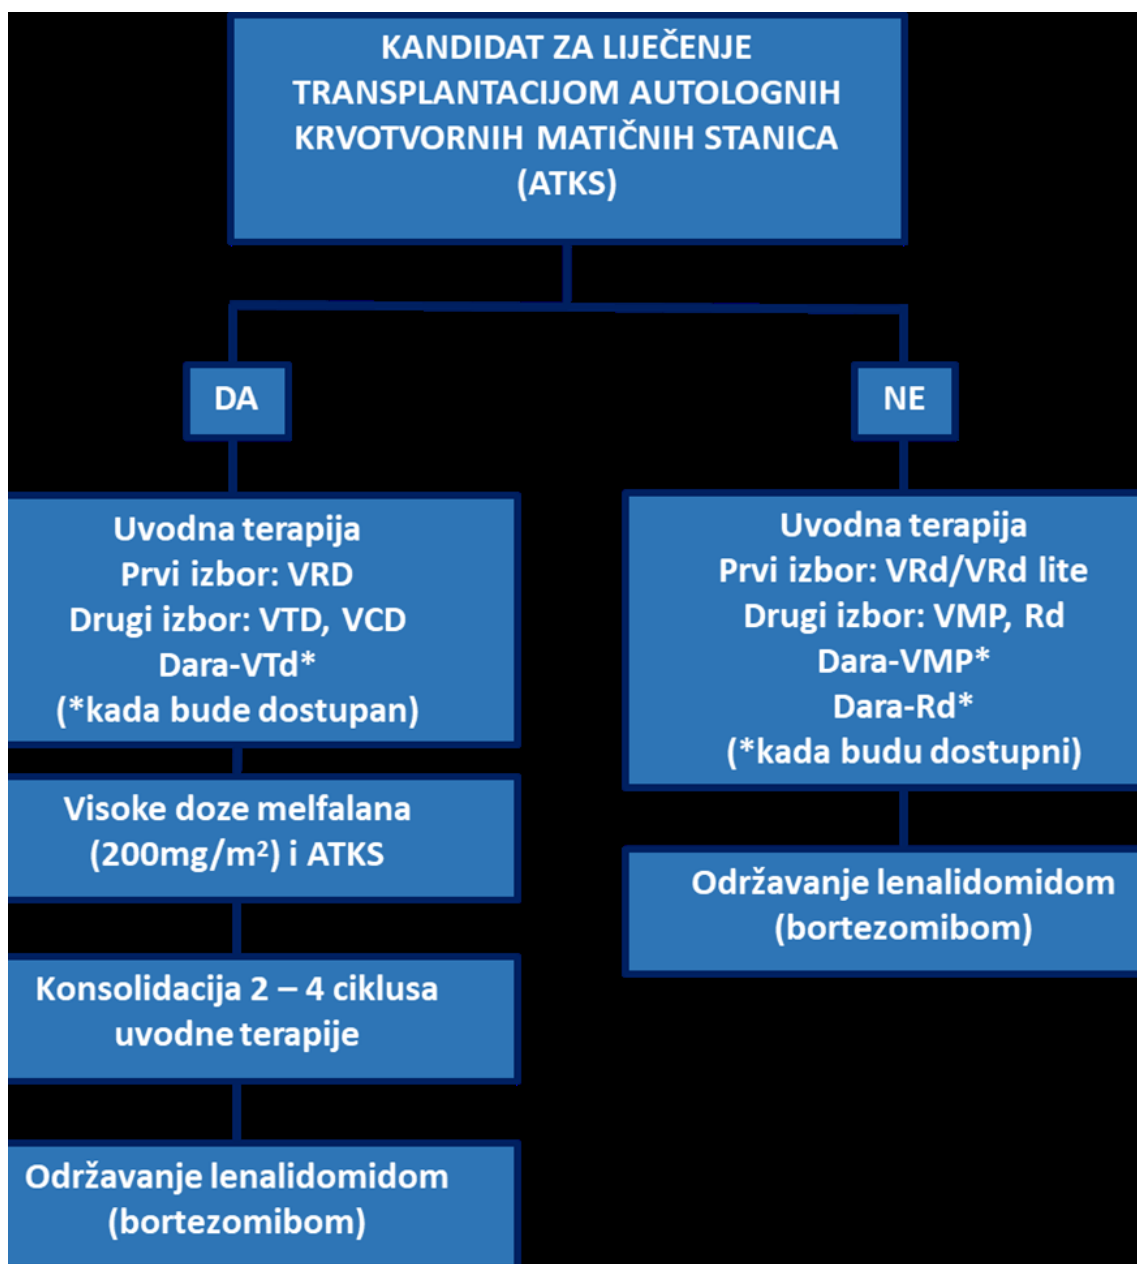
KANDIDAT ZA LIJEČENJE TRANSPLANTACIJOM AUTOLOGNIH KRVOTVORNIH MATIČNIH STANICA (ATKS)

DA

NE

Uvodna terapija
Prvi izbor: VRD
Drugi izbor: VTD, VCD
Dara-VTd*
(*kada bude dostupan)

Visoke doze melfalana ($200mg/m^2$) i ATKS

Konsolidacija 2 – 4 ciklusa uvodne terapije

Održavanje lenalidomidom (bortezomibom)

Uvodna terapija
Prvi izbor: VRd/VRd lite
Drugi izbor: VMP, Rd
Dara-VMP*
Dara-Rd*
(*kada budu dostupni)

Održavanje lenalidomidom (bortezomibom)